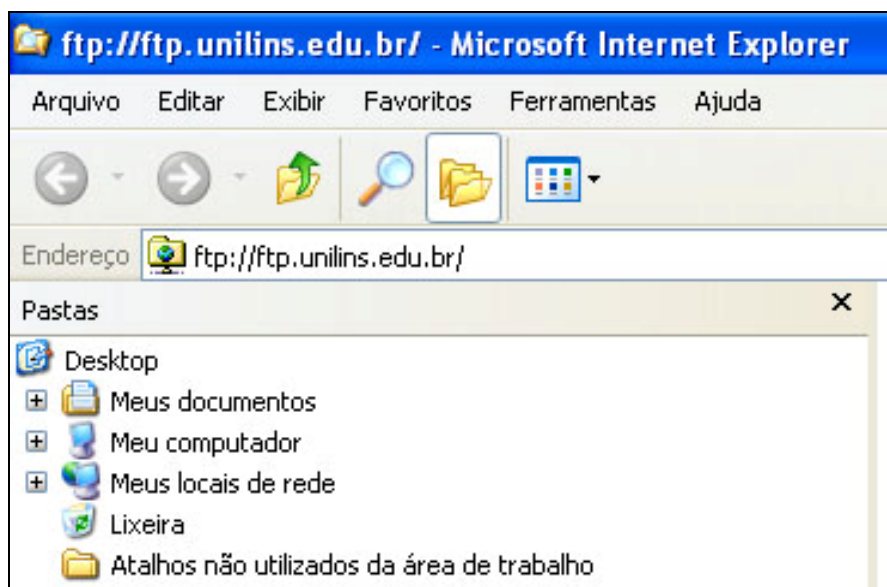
ftp://ftp.unilins.edu.br/ - Microsoft Internet Explorer

Arquivo Editar Exibir Favoritos Ferramentas Ajuda

Endereço ftp://ftp.unilins.edu.br/

Pastas ×

Desktop
Meus documentos
Meu computador
Meus locais de rede
Lixeira
Atalhos não utilizados da área de trabalho